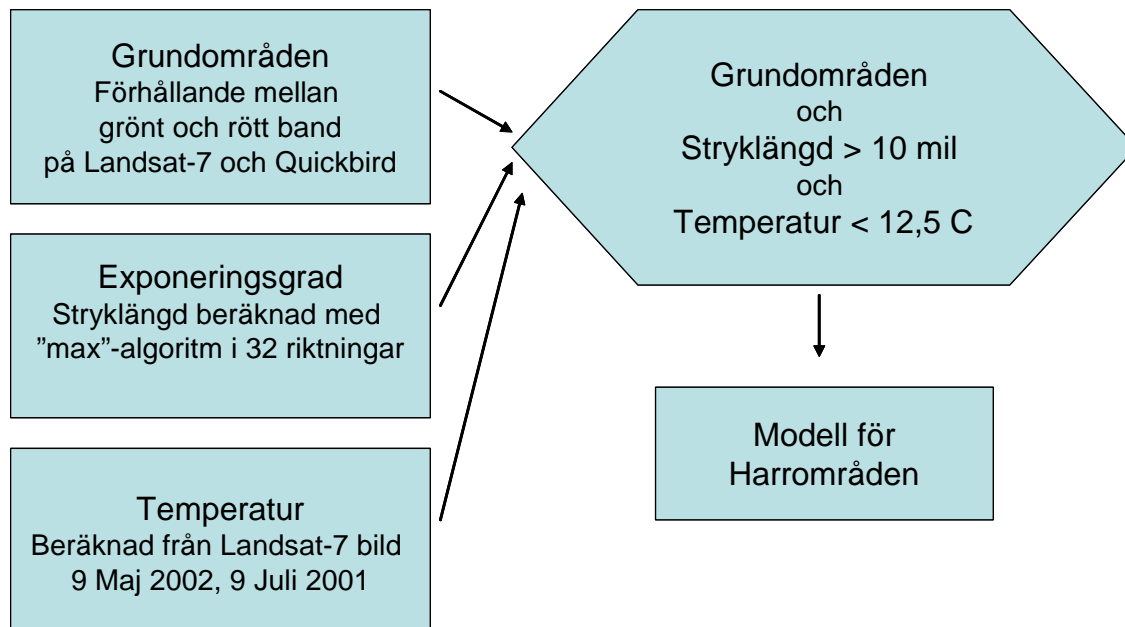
Grundområden
Förhållande mellan grönt och rött band på Landsat-7 och Quickbird

Exponeringsgrad
Stryklängd beräknad med ”max”-algoritm i 32 riktningar

Temperatur
Beräknad från Landsat-7 bild 9 Maj 2002, 9 Juli 2001

Grundområden
och
Stryklängd > 10 mil
och
Temperatur < 12,5 C

Modell för Harrområden